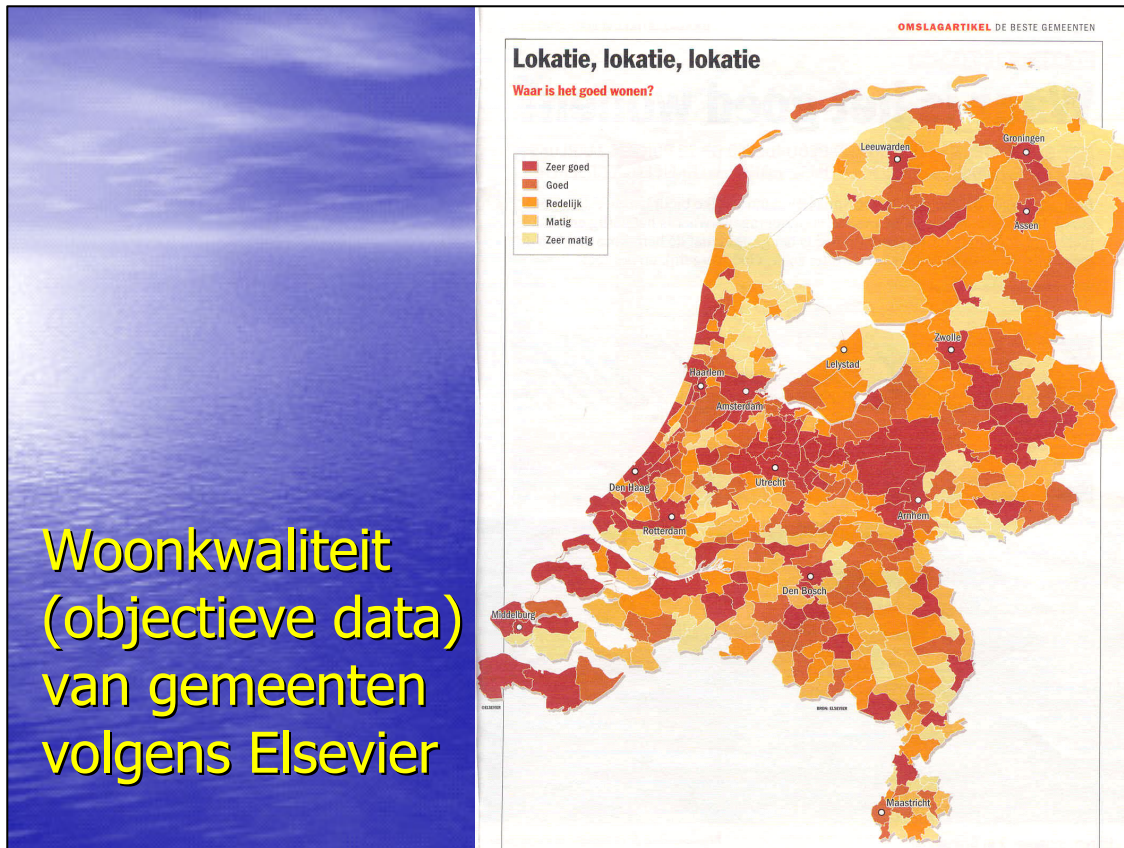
Woonkwaliteit (objectieve data) van gemeenten volgens Elsevier

OMSLAGARTIKEL DE BESTE GEMEENTEN

Lokatie, lokatie, lokatie

Waar is het goed wonen?

Zeer goed
Goed
Redelijk
Matig
Zeer matig

Leeuwarden
Groningen
Assen
Zwolle
Lelystad
Haarlem
Amsterdam
Den Haag
Utrecht
Arnhem
Rotterdam
Den Bosch
Middelburg
Maastricht

BRON: ELSEVIER